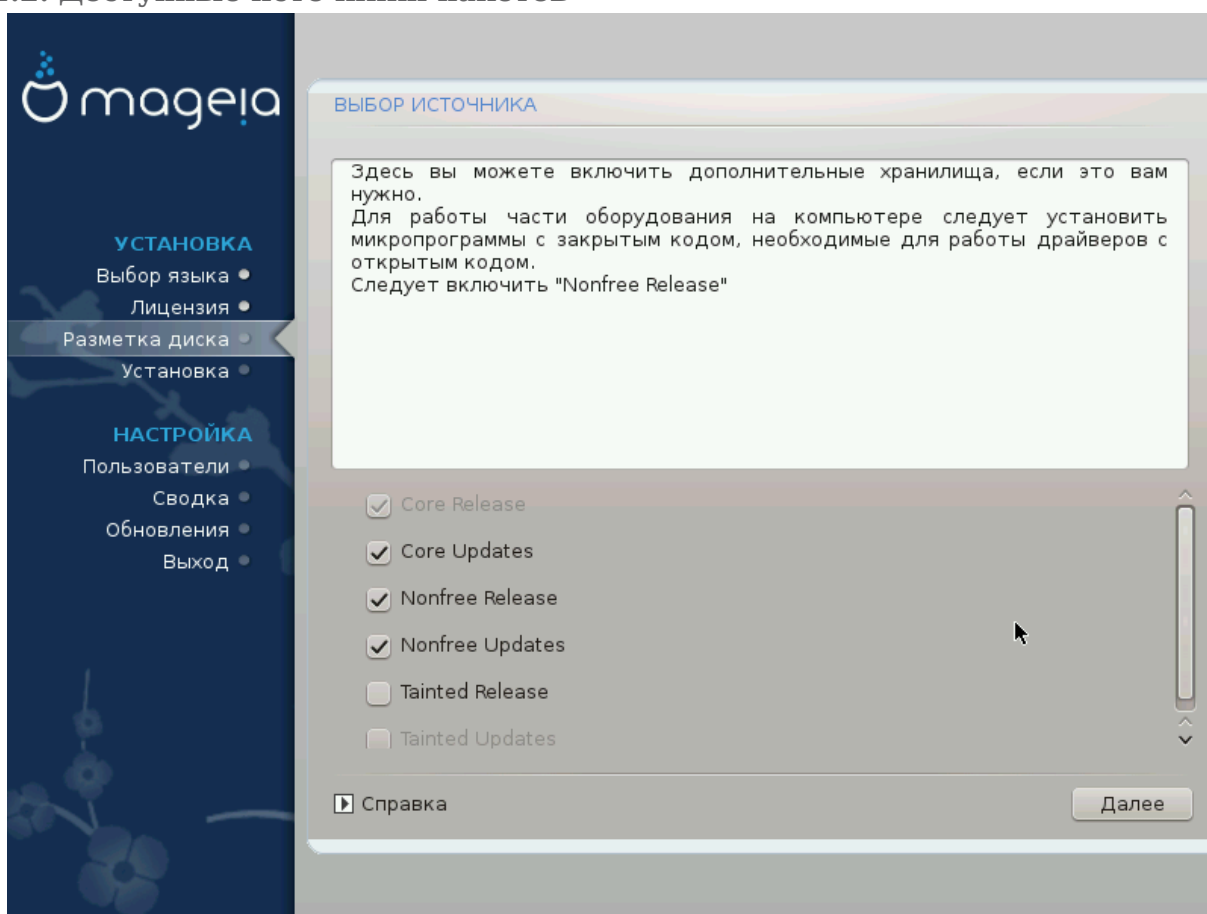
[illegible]

mageia

ВЫБОР ИСТОЧНИКА

Здесь вы можете включить дополнительные хранилища, если это вам нужно.
Для работы части оборудования на компьютере следует установить микропрограммы с закрытым кодом, необходимые для работы драйверов с открытым кодом.
Следует включить "Nonfree Release"

УСТАНОВКА
Выбор языка
Лицензия
Разметка диска
Установка

НАСТРОЙКА
Пользователи
Сводка
Обновления
Выход

Core Release
Core Updates
Nonfree Release
Nonfree Updates
Tainted Release
Tainted Updates

Справка

Далее